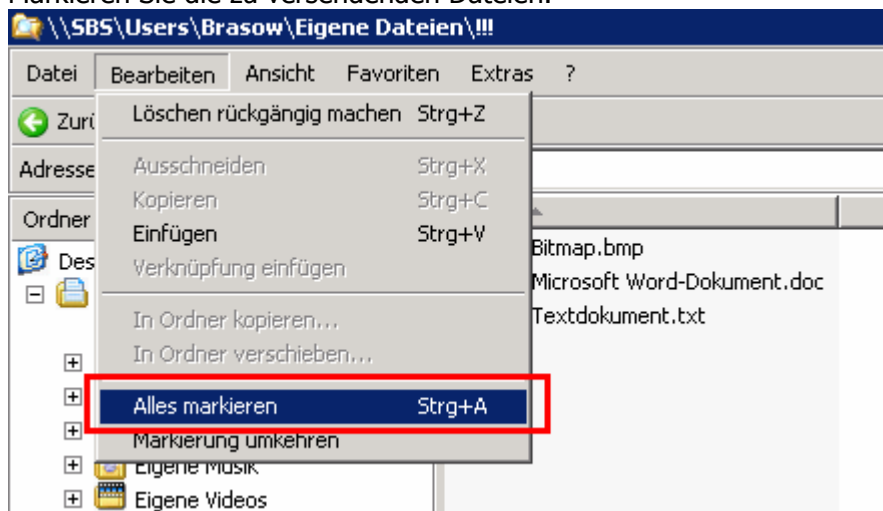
Markieren Sie die zu versendenden Dateien.

\\SBS\Users\Brasow\Eigene Dateien\!!!

Datei Bearbeiten Ansicht Favoriten Extras ?

Zurü

Adresse

Ordner

Des

Löschen rückgängig machen Strg+Z

Ausschneiden Strg+X

Kopieren Strg+C

Einfügen Strg+V

Verknüpfung einfügen

In Ordner kopieren...

In Ordner verschieben...

Alles markieren Strg+A

Markierung umkehren

Bitmap.bmp

Microsoft Word-Dokument.doc

Textdokument.txt

Eigene Musik

Eigene Videos